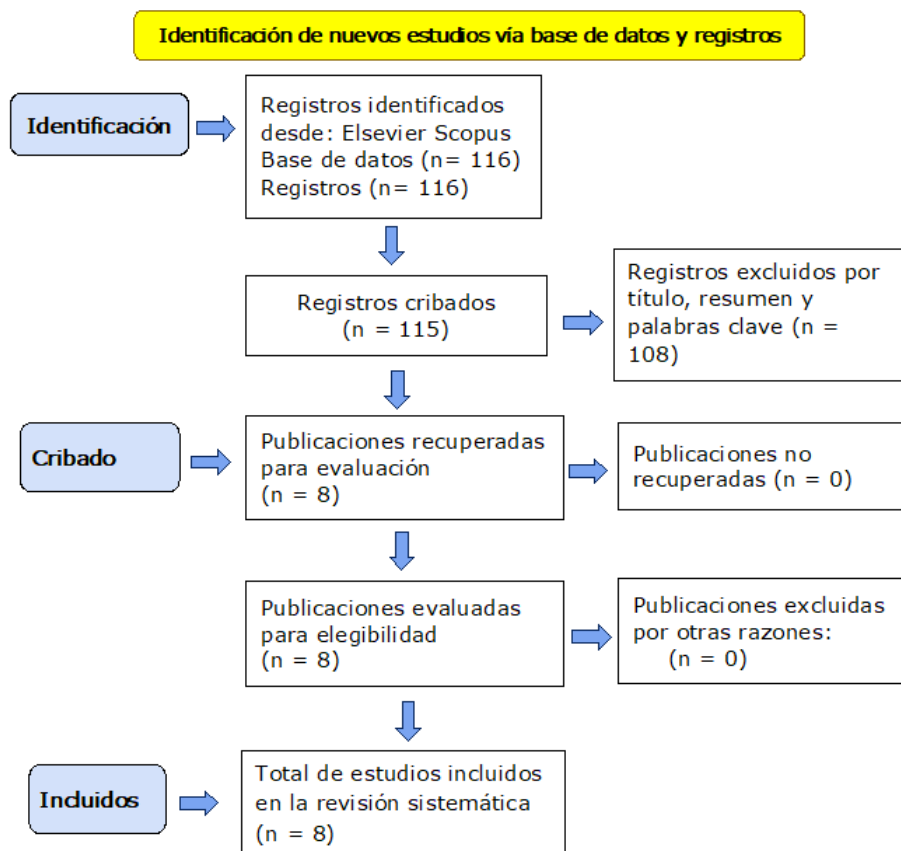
Identificación de nuevos estudios vía base de datos y registros

Identificación

Registros identificados desde: Elsevier Scopus
Base de datos (n= 116)
Registros (n= 116)

Registros cribados
(n = 115)

Registros excluidos por título, resumen y palabras clave (n = 108)

Cribado

Publicaciones recuperadas para evaluación
(n = 8)

Publicaciones no recuperadas (n = 0)

Publicaciones evaluadas para elegibilidad
(n = 8)

Publicaciones excluidas por otras razones:
(n = 0)

Incluidos

Total de estudios incluidos en la revisión sistemática
(n = 8)